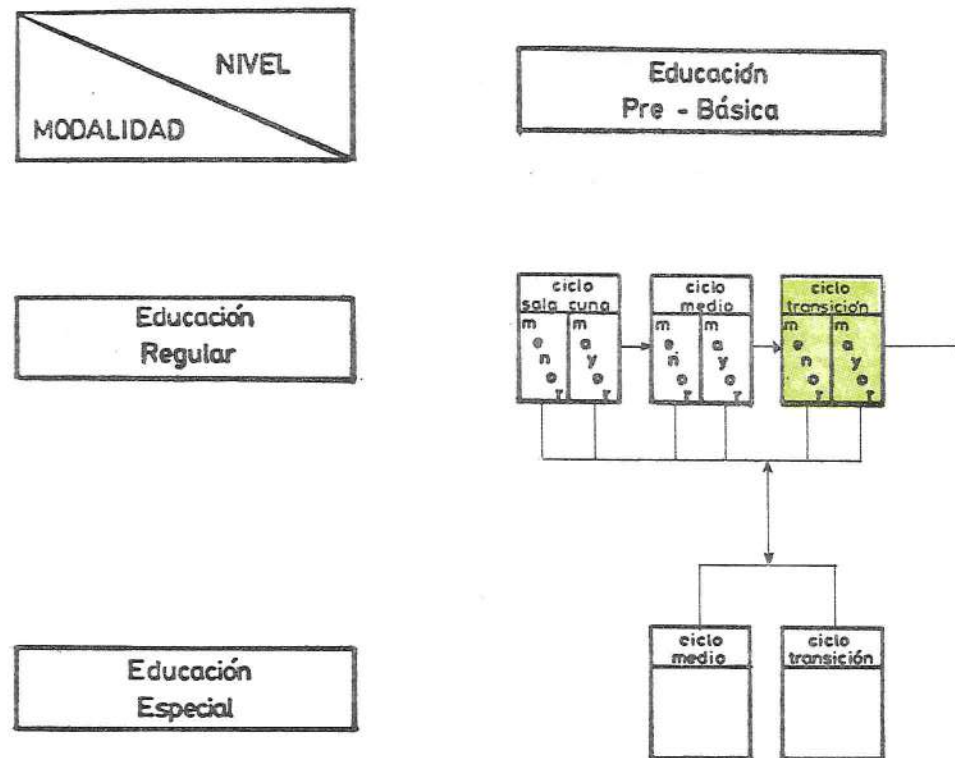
NIVEL

MODALIDAD

Educación Pre - Básica

Educación Regular

ciclo sala cuna

m e n o r

m a y o r

ciclo medio

m e n o r

m a y o r

ciclo transición

m e n o r

m a y o r

Educación Especial

ciclo medio

ciclo transición